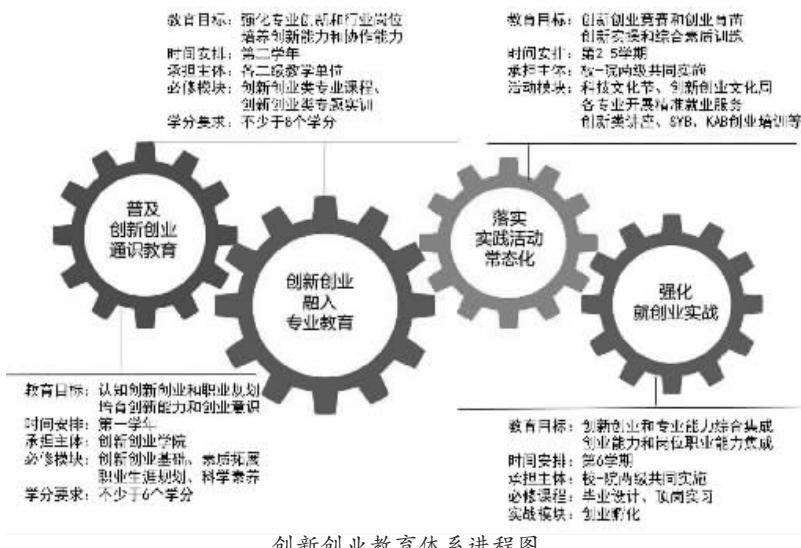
教育目标：强化专业创新和行业岗位
培养创新能力和协作能力
时间安排：第二学年
承担主体：各二级教学单位
必修模块：创新创业类专业课程、
创新创业类专项实训
学分要求：不少于8个学分

教育目标：创新创业竞赛和创业指南
创新实践和综合素质训练
时间安排：第2-5学期
承担主体：校-院两级共同实施
活动模块：科技文化节、创新创业文化周
各专业开展精准就业服务
创新类讲座、SYB、KAB创业培训等

普及
创新创业
通识教育

创新创业
融入
专业教育

落实
实践活动
常态化

强化
就创业实战

教育目标：认知创新创业和职业规划
培育创新能力和创业意识
时间安排：第一学年
承担主体：创新创业学院
必修模块：创新创业基础、素质拓展
职业生涯规划、科学素养
学分要求：不少于6个学分

教育目标：创新创业和专业能力综合集成
创业能力和岗位职业能力集成
时间安排：第6学期
承担主体：校-院两级共同实施
必修课程：毕业设计、顶岗实习
实战模块：创业孵化

创新创业教育体系进程图